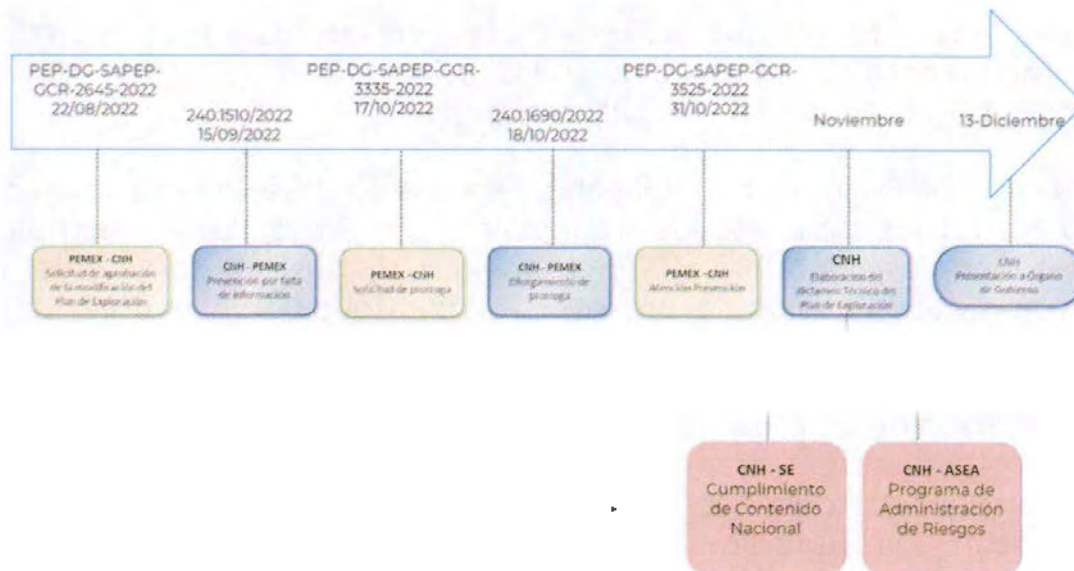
PEP-DG-SAPEP-GCR-2645-2022
22/08/2022

240.1510/2022
15/09/2022

PEP-DG-SAPEP-GCR-3335-2022
17/10/2022

240.1690/2022
18/10/2022

PEP-DG-SAPEP-GCR-3525-2022
31/10/2022

Noviembre

13-Diciembre

PEMEX - CNH
Solicitud de aprobación de la modificación del Plan de Exploración

CNH - PEMEX
Prevención por falta de información

PEMEX - CNH
Solicitud de prórroga

CNH - PEMEX
Otorgamiento de prórroga

PEMEX - CNH
Atención Prevención

CNH
Elaboración del dictamen Técnico del Plan de Exploración

CNH
Presentación a Órgano de Gobierno

CNH - SE
Cumplimiento de Contenido Nacional

CNH - ASEA
Programa de Administración de Riesgos